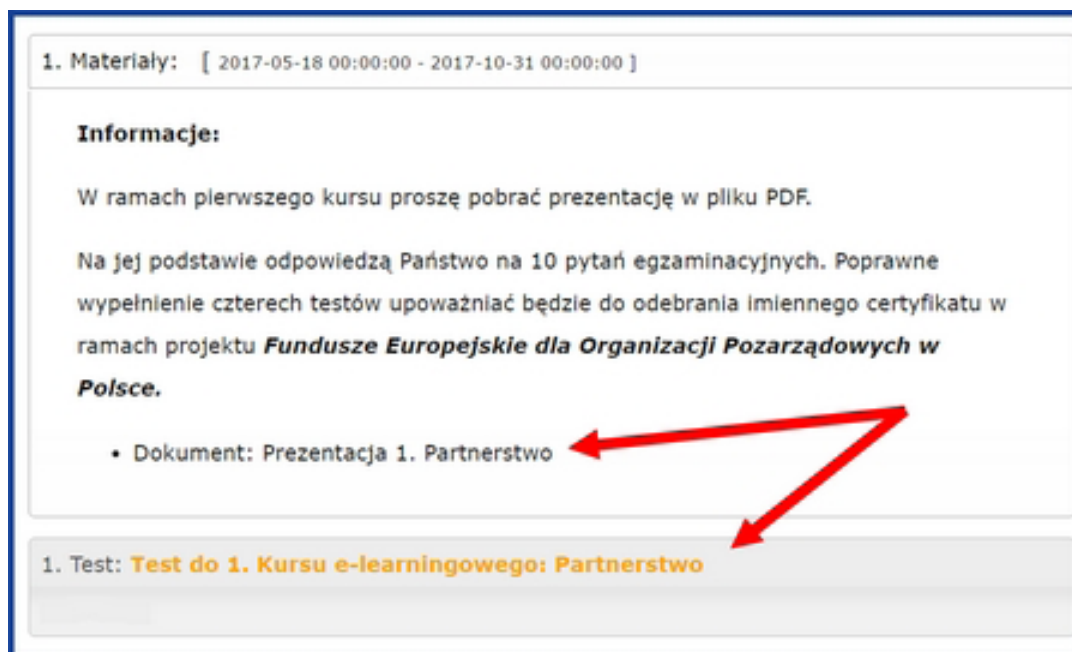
1. Materiały: [ 2017-05-18 00:00:00 - 2017-10-31 00:00:00 ]

**Informacje:**

W ramach pierwszego kursu proszę pobrać prezentację w pliku PDF.

Na jej podstawie odpowiedzą Państwo na 10 pytań egzaminacyjnych. Poprawne wypełnienie czterech testów upoważniać będzie do odebrania imiennego certyfikatu w ramach projektu ***Fundusze Europejskie dla Organizacji Pozarządowych w Polsce.***

- Dokument: Prezentacja 1. Partnerstwo

1. Test: Test do 1. Kursu e-learningowego: Partnerstwo